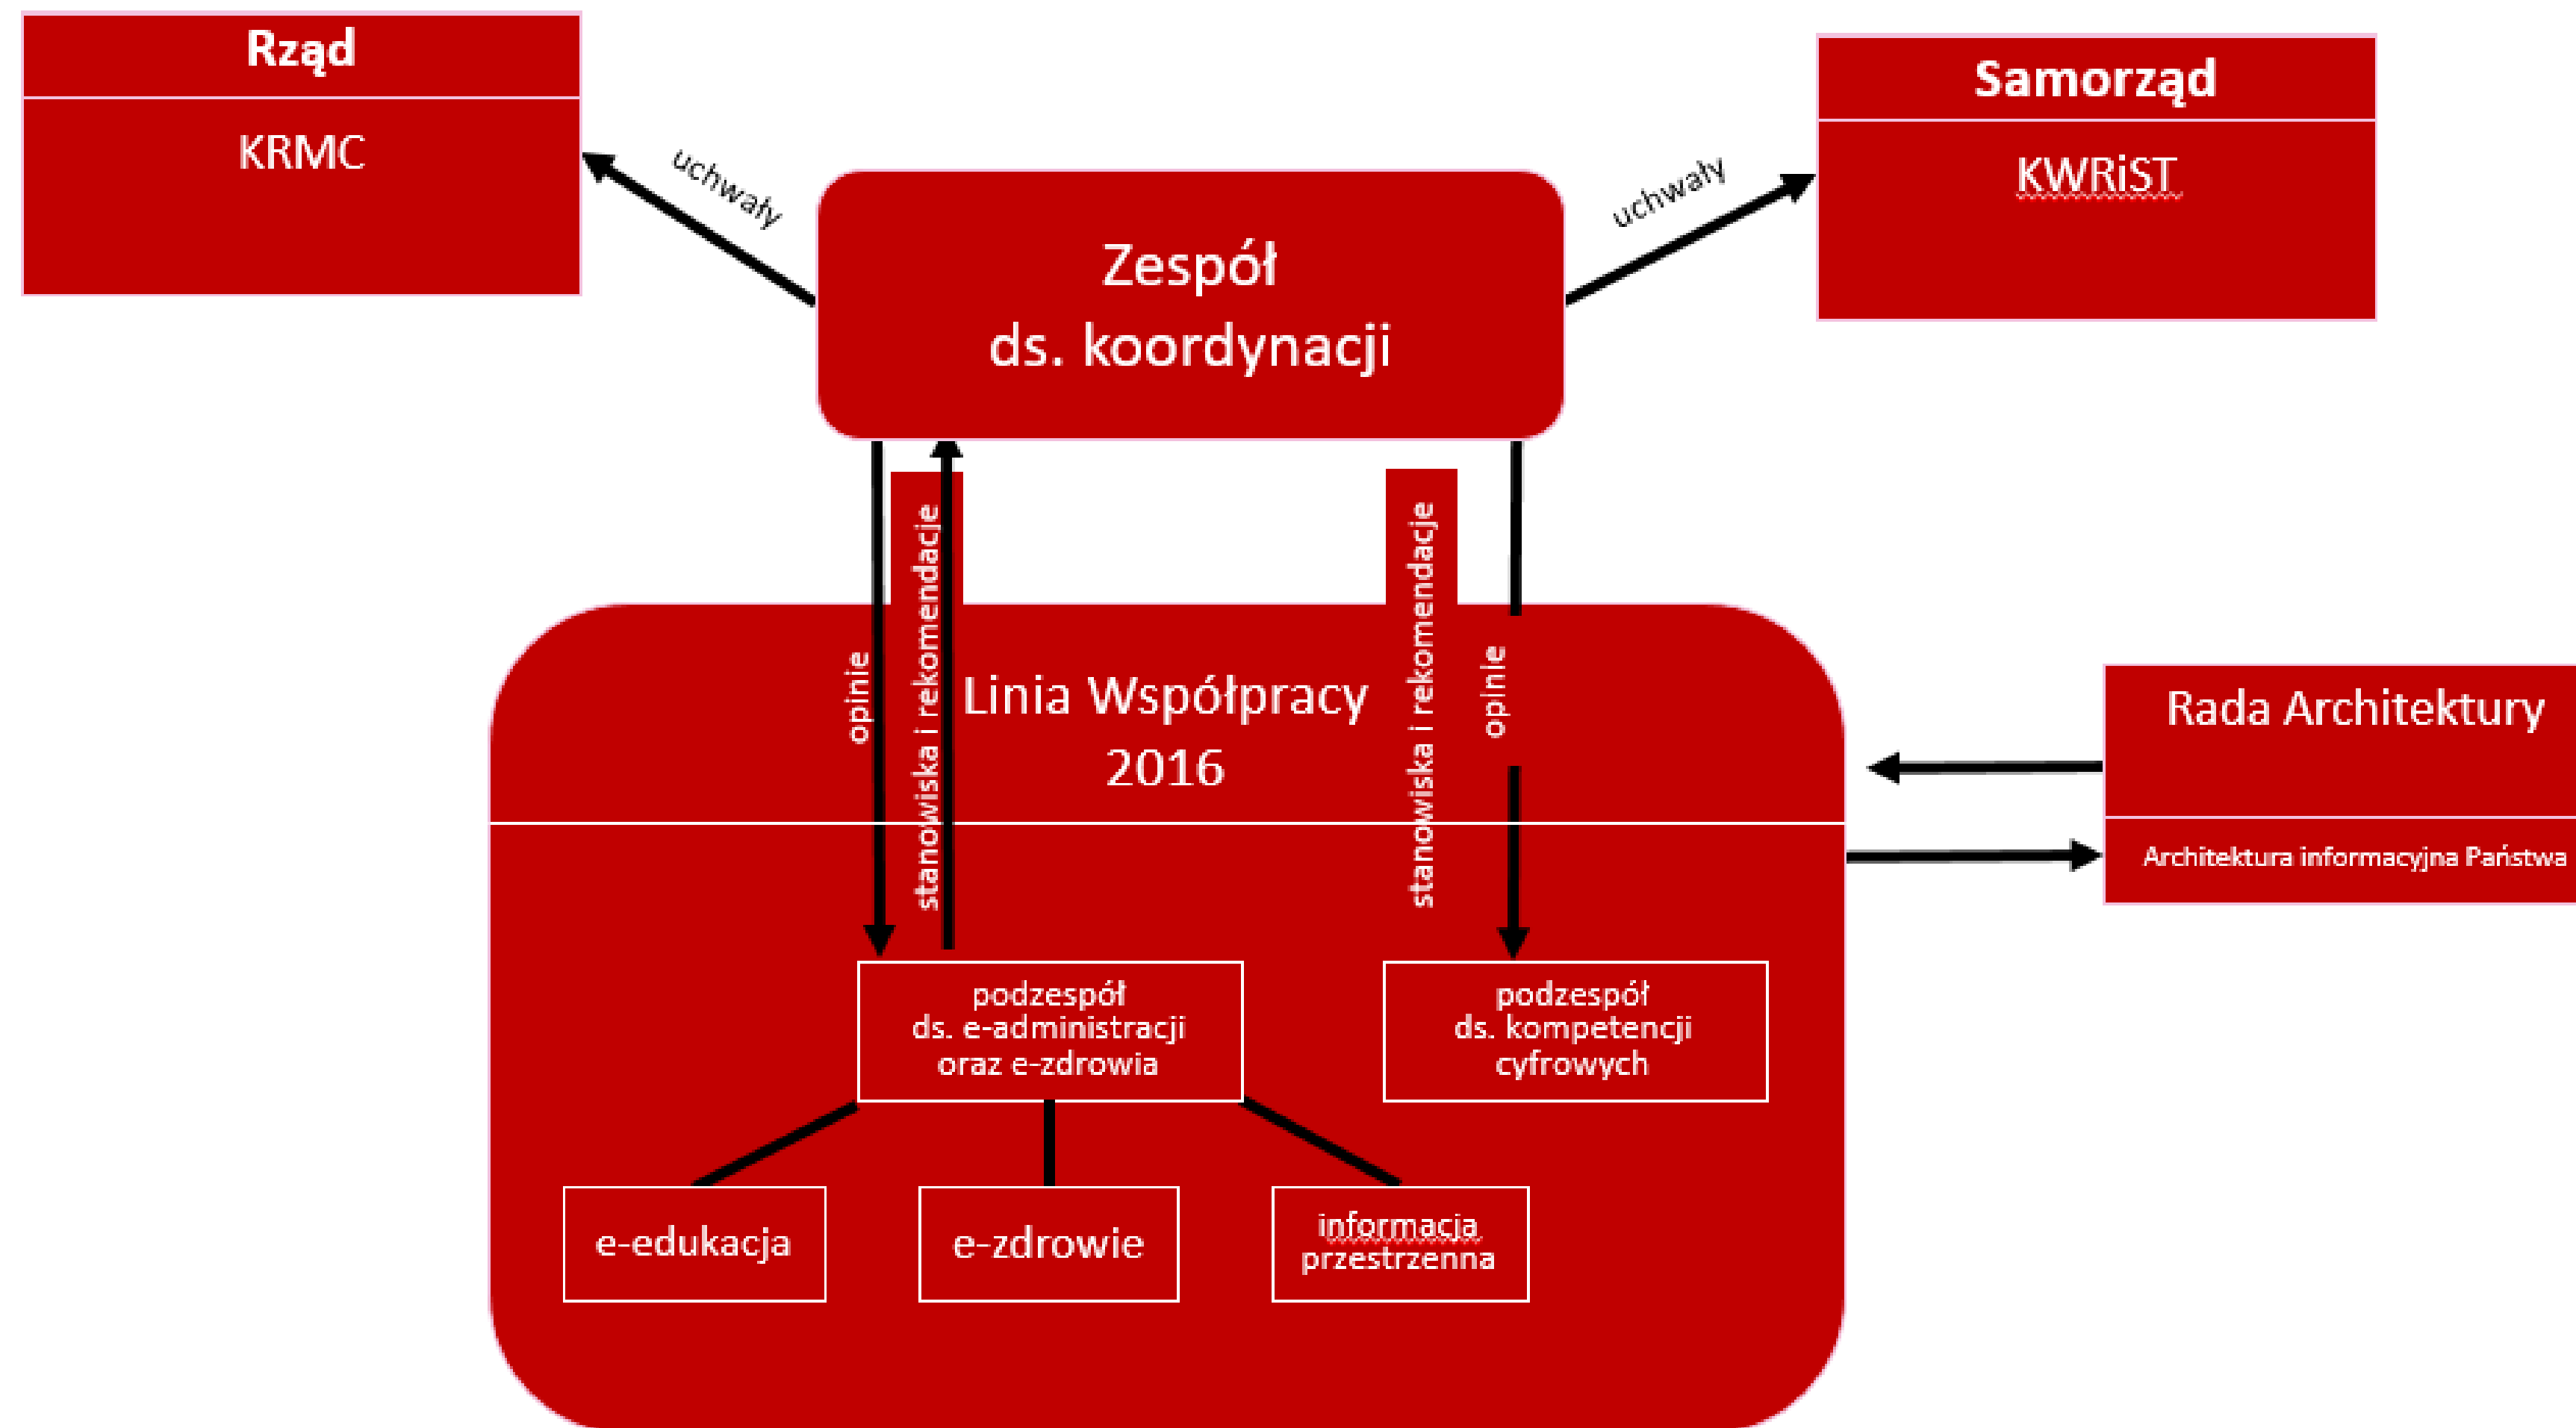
Rząd

KRMC

uchwały

Samorząd

KWRiST

uchwały

Zespół
ds. koordynacji

opinie

stanowiska i rekomendacje

stanowiska i rekomendacje

opinie

Linia Współpracy
2016

Rada Architektury

Architektura informacyjna Państwa

podzespół
ds. e-administracji
oraz e-zdrowia

podzespół
ds. kompetencji
cyfrowych

e-edukacja

e-zdrowie

informacja
przestrzenna